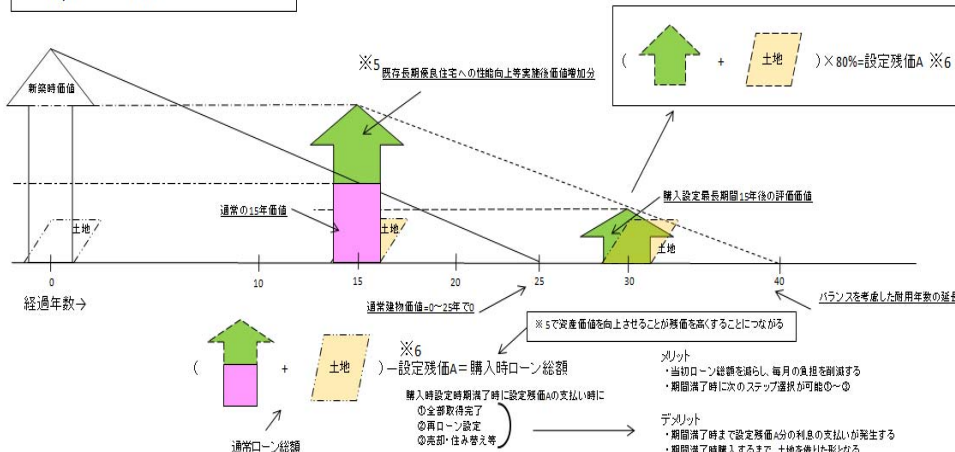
※5 既存長期優良住宅への性能向上等実施後価値増加分

新築時価値

通常の15年価値

土地

土地

（ ＋ 土地 ）× 80%=設定残価A ※6

購入設定最長期間15年後の評価価値

土地

0 10 15 20 25 30 40

経過年数→

通常建物価値=0～25年で0

バランスを考慮した耐用年数の延長

※5で資産価値を向上させることが残価を高くすることにつながる

※6

（ ＋ 土地 ）－設定残価A＝購入時ローン総額

購入時設定時期満了時に設定残価Aの支払い時に
①全部取得完了
②再ローン設定
③売却・住み替え等

通常ローン総額

メリット
・当初ローン総額を減らし、毎月の負担を削減する
・期間満了時に次のステップ選択が可能①～③

デメリット
・期間満了時まで設定残価A分の利息の支払いが発生する
・期間満了時購入するまで、土地を借りた形となる